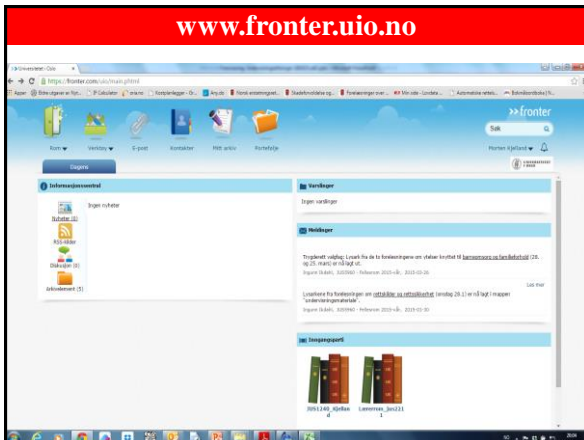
www.fronter.uio.no

Universitetet i Oslo ×

https://fronter.com/uio/main.phtml

Apper

>>fronter

Søk

Rom Verktøy E-post Kontakter Mitt arkiv Portefølje

Morten Kjelland

Dagens

Informasjonssentral

Nyheter (0)

Ingen nyheter

RSS-kilder

Diskusjon (0)

Arkivelement (5)

Varslinger

Ingen varslinger

Meldinger

Trygdarett valgfag: Lysark fra de to forelesningene om ytelser knyttet til barnepensjon og familieforhold (28. og 29. mars) er nå lagt ut.

Les mer

Lysarkene fra forelesningen om rettskilder og rettssikkerhet (onsdag 28.1) er nå lagt i mappen "undervisningsmateriale".

Inngangsport

JUS1140_Kjelland

Lønnsrom_jus2111